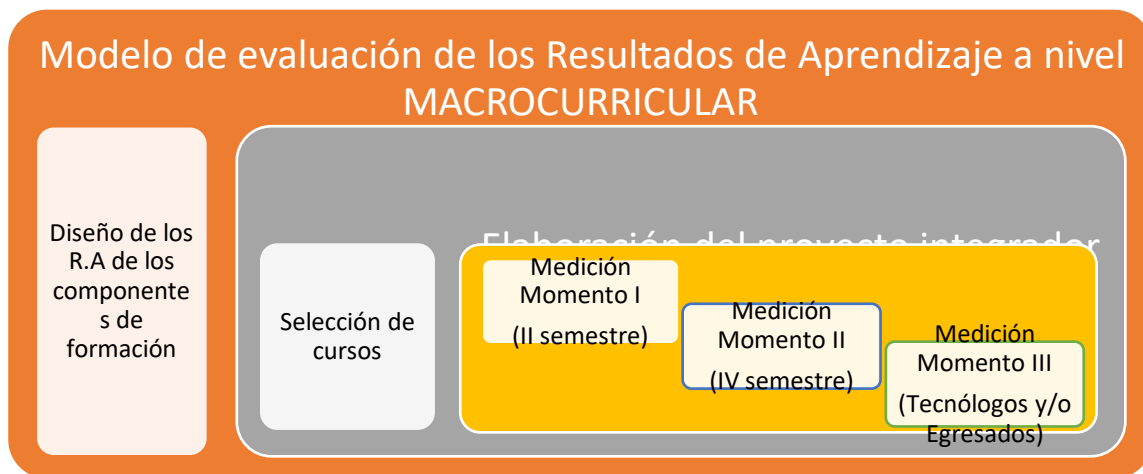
Modelo de evaluación de los Resultados de Aprendizaje a nivel MACROCURRICULAR

Diseño de los R.A de los componentes de formación

Selección de cursos

Elaboración del proyecto integrador

Medición Momento I (II semestre)

Medición Momento II (IV semestre)

Medición Momento III (Tecnólogos y/o Egresados)